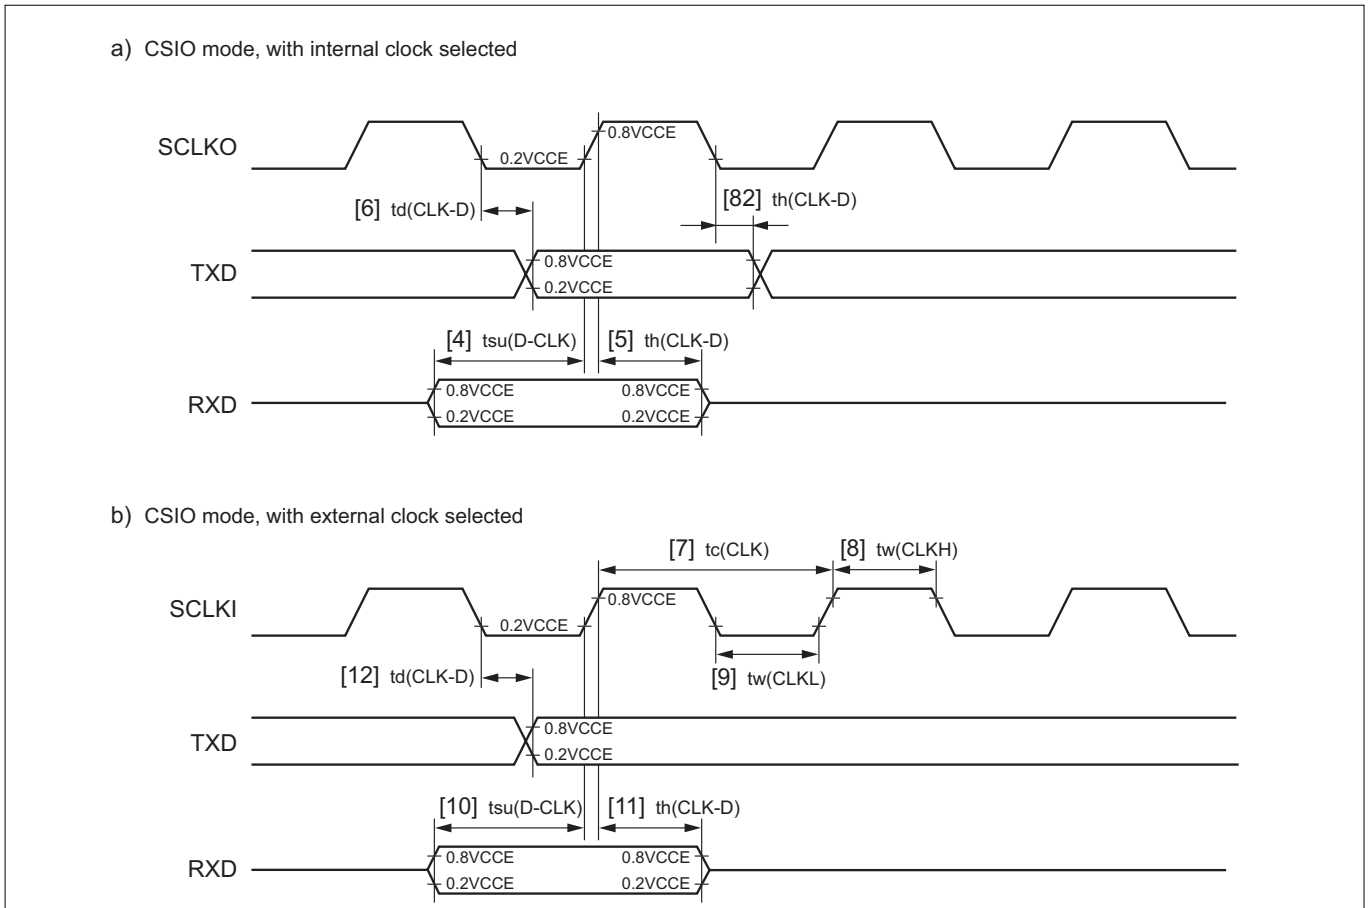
a) CSIO mode, with internal clock selected

SCLKO

0.2VCCE

0.8VCCE

[6] td(CLK-D)

[82] th(CLK-D)

TXD

0.8VCCE

0.2VCCE

[4] tsu(D-CLK)

[5] th(CLK-D)

RXD

0.8VCCE

0.2VCCE

0.8VCCE

0.2VCCE

b) CSIO mode, with external clock selected

[7] tc(CLK)

[8] tw(CLKH)

SCLKI

0.2VCCE

0.8VCCE

[9] tw(CLKL)

[12] td(CLK-D)

TXD

0.8VCCE

0.2VCCE

[10] tsu(D-CLK)

[11] th(CLK-D)

RXD

0.8VCCE

0.2VCCE

0.8VCCE

0.2VCCE